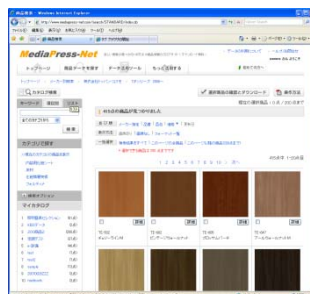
MediaPress-Net

トップページ
商品データを探す
データ活用
もっと活用する

カタログ検索

キーワード
検索

カテゴリで探す

マイカタログ

1 2 3 4 5 6 7 8 9 10

TC-502
TC-503
TC-504
TC-507

詳細
詳細
詳細
詳細